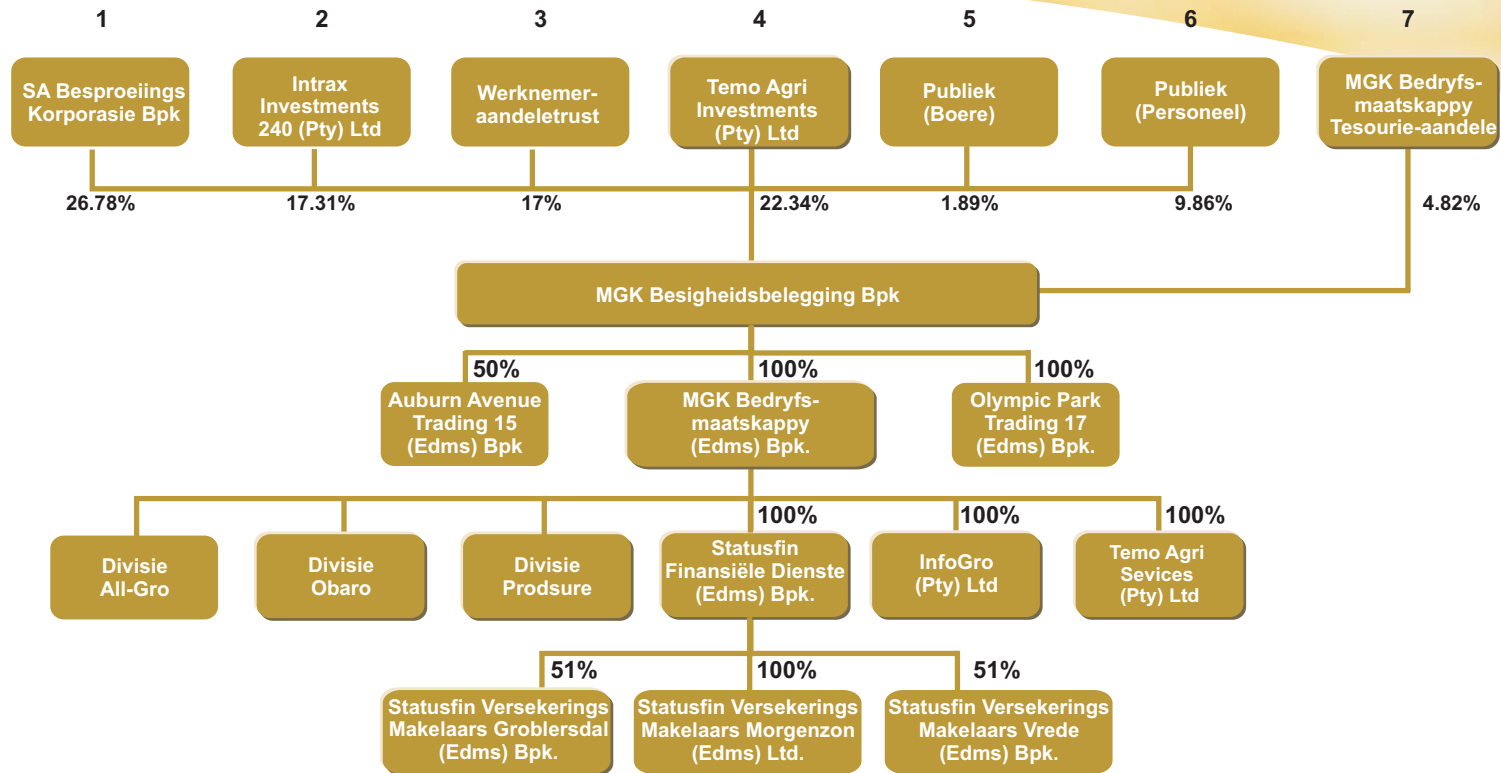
1
SA Besproeiings Korporasie Bpk
26.78%

2
Intrax Investments 240 (Pty) Ltd
17.31%

3
Werknemeraandeletrust
17%

4
Temo Agri Investments (Pty) Ltd
22.34%

5
Publiek (Boere)
1.89%

6
Publiek (Personeel)
9.86%

7
MGK Bedryfsmaatskappy Tesourie-aandele
4.82%

MGK Besigheidsbelegging Bpk

50%
Auburn Avenue Trading 15 (Edms) Bpk

100%
MGK Bedryfsmaatskappy (Edms) Bpk.

100%
Olympic Park Trading 17 (Edms) Bpk.

Divisie All-Gro

Divisie Obaro

Divisie Prodsure

100%
Statusfin Finansiële Dienste (Edms) Bpk.

100%
InfoGro (Pty) Ltd

100%
Temo Agri Sevices (Pty) Ltd

51%
Statusfin Versekerings Makelaars Groblersdal (Edms) Bpk.

100%
Statusfin Versekerings Makelaars Morgenzon (Edms) Ltd.

51%
Statusfin Versekerings Makelaars Vrede (Edms) Bpk.